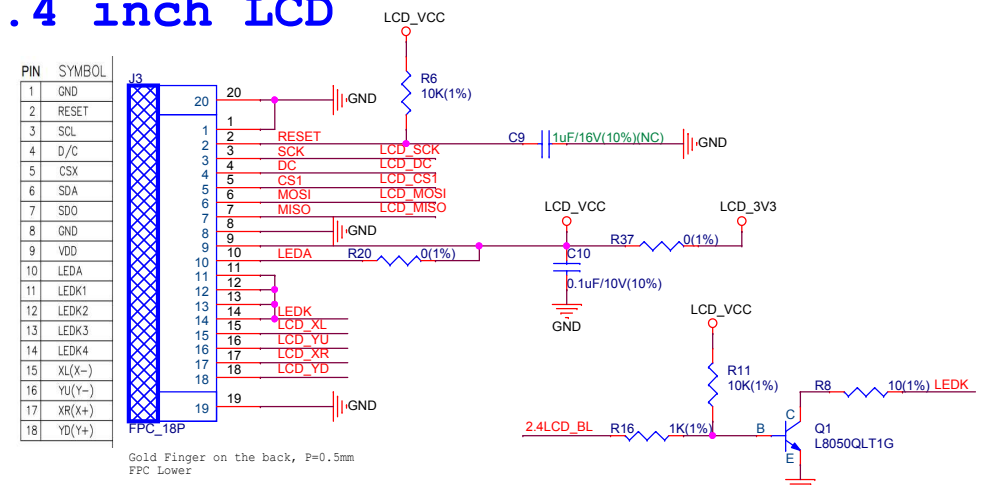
.4 inch LCD

| PIN | SYMBOL |
|---|---|
| 1 | GND |
| 2 | RESET |
| 3 | SCL |
| 4 | D/C |
| 5 | CSX |
| 6 | SDA |
| 7 | SDO |
| 8 | GND |
| 9 | VDD |
| 10 | LEDA |
| 11 | LEDK1 |
| 12 | LEDK2 |
| 13 | LEDK3 |
| 14 | LEDK4 |
| 15 | XL(X-) |
| 16 | YU(Y-) |
| 17 | XR(X+) |
| 18 | YD(Y+) |

J3
20
1
2
3
4
5
6
7
8
9
10
11
12
13
14
15
16
17
18
19
FPC_18P

20
1
2 RESET
3 SCK
4 DC
5 CS1
6 MOSI
7 MISO
8
9
10 LEDA
11
12
13
14 LEDK
15 LCD_XL
16 LCD_YU
17 LCD_XR
18 LCD_YD
19

GND
GND
GND

LCD_VCC
R6
10K(1%)
LCD_SCK
LCD_DC
LCD_CS1
LCD_MOSI
LCD_MISO
C9
1uF/16V(10%)(NC)
GND

LCD_VCC
LCD_3V3
R20
0(1%)
R37
0(1%)
C10
0.1uF/10V(10%)
GND

LCD_VCC
R11
10K(1%)
R8
10(1%) LEDK
2.4LCD_BL
R16
1K(1%)
B
C
E
Q1
L8050QLT1G

Gold Finger on the back, P=0.5mm
FPC Lower